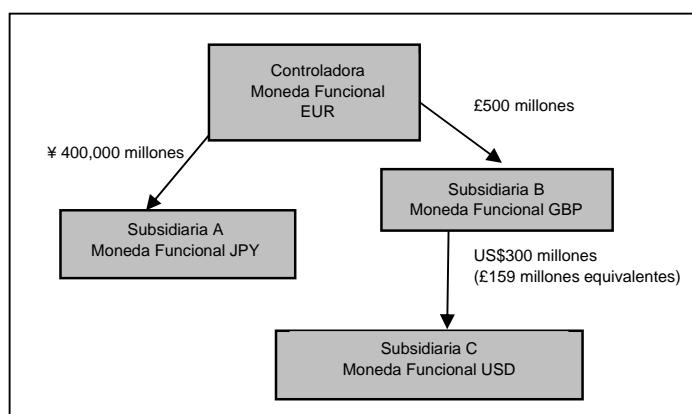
Controladora
Moneda Funcional
EUR

£500 millones

¥ 400,000 millones

Subsidiaria B
Moneda Funcional GBP

Subsidiaria A
Moneda Funcional JPY

US$300 millones
(£159 millones equivalentes)

Subsidiaria C
Moneda Funcional USD